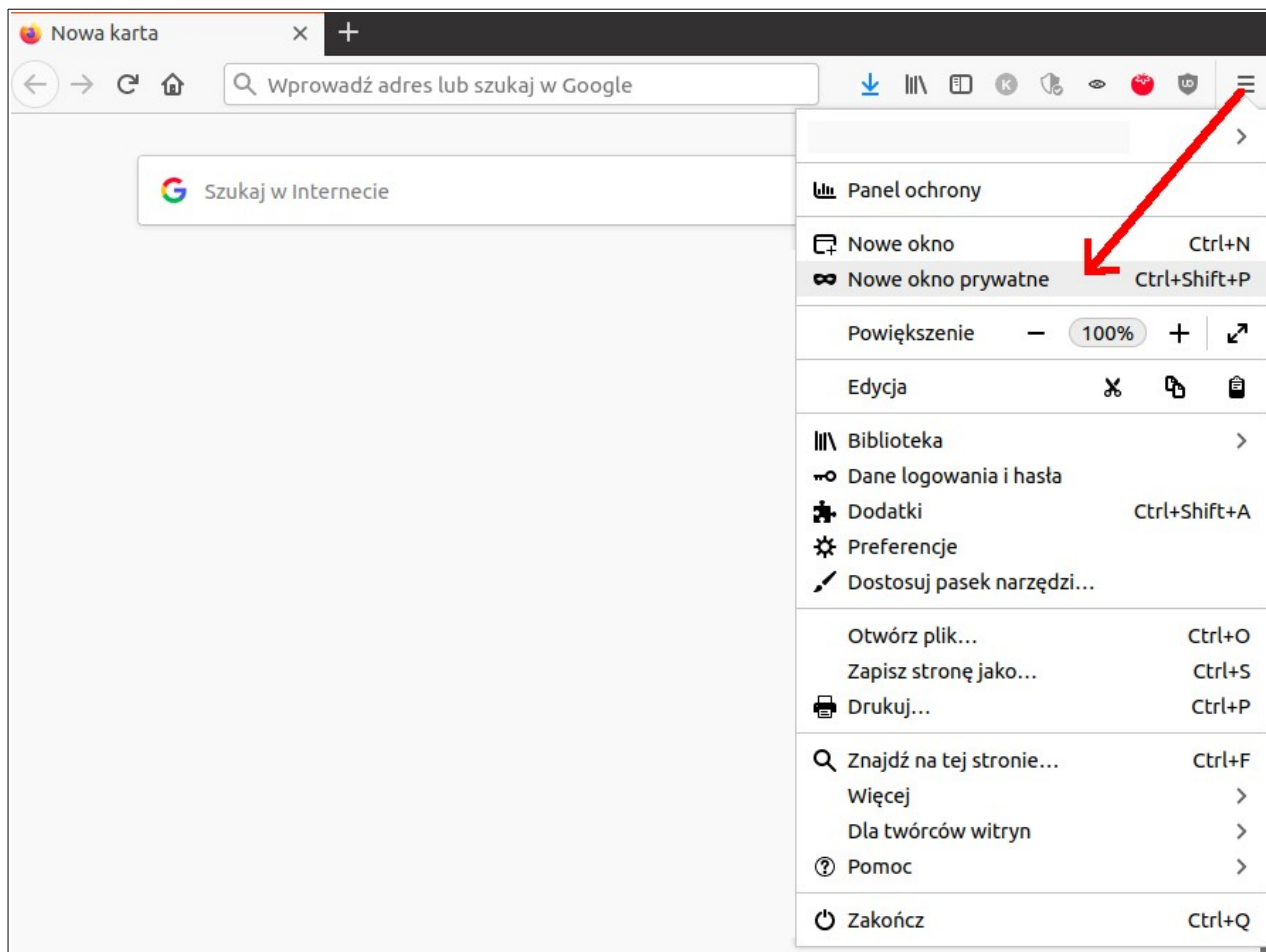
Nowa karta

Wprowadź adres lub szukaj w Google

Szukaj w Internecie

Panel ochrony

Nowe okno Ctrl+N
Nowe okno prywatne Ctrl+Shift+P

Powiększenie − 100% +

Edycja

Biblioteka
Dane logowania i hasła
Dodatki Ctrl+Shift+A
Preferencje
Dostosuj pasek narzędzi…

Otwórz plik… Ctrl+O
Zapisz stronę jako… Ctrl+S
Drukuj… Ctrl+P

Znajdź na tej stronie… Ctrl+F
Więcej
Dla twórców witryn
Pomoc

Zakończ Ctrl+Q